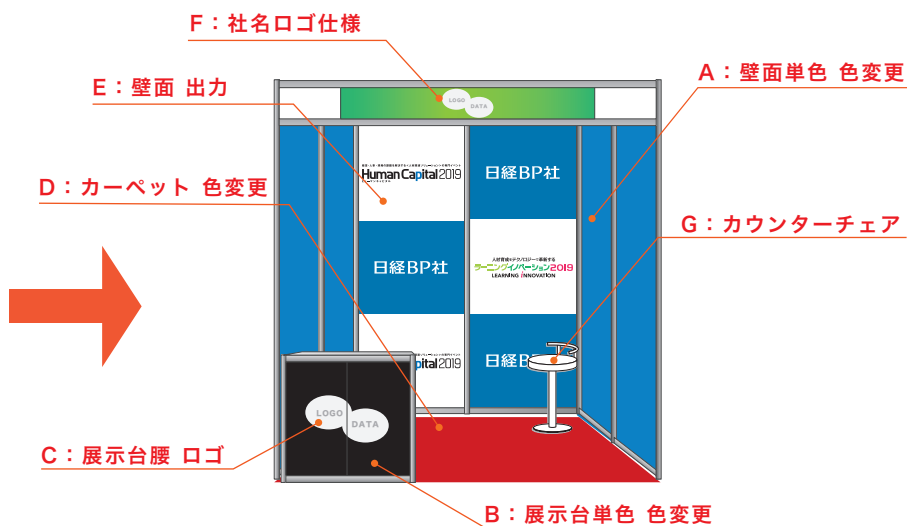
F：社名ロゴ仕様

E：壁面 出力

A：壁面単色 色変更

D：カーペット 色変更

G：カウンターチェア

C：展示台腰 ロゴ

B：展示台単色 色変更

LOGO
DATA

Human Capital 2019

日経BP社

日経BP社

ラーニングイノベーション2019
LEARNING INNOVATION

Capital 2019

日経B

LOGO
DATA